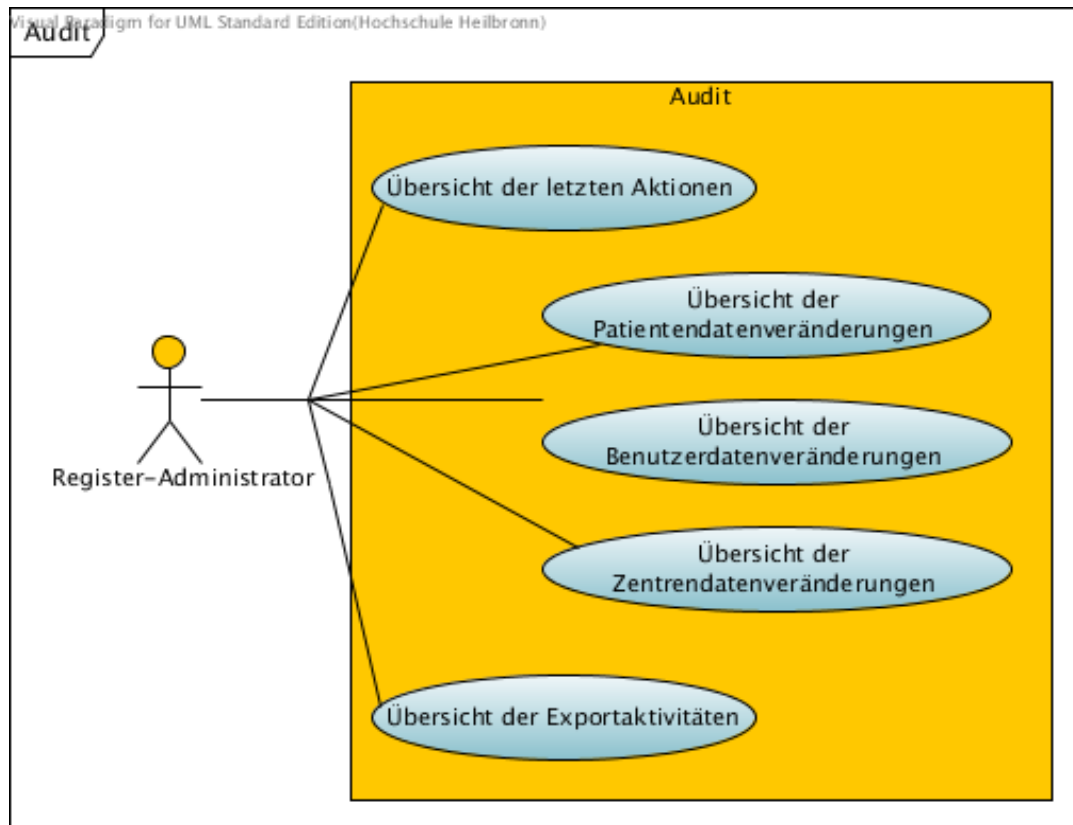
Audit

Visual Paradigm for UML Standard Edition(Hochschule Heilbronn)

Audit

Übersicht der letzten Aktionen

Übersicht der Patientendatenveränderungen

Übersicht der Benutzerdatenveränderungen

Übersicht der Zentrendatenveränderungen

Übersicht der Exportaktivitäten

Register-Administrator